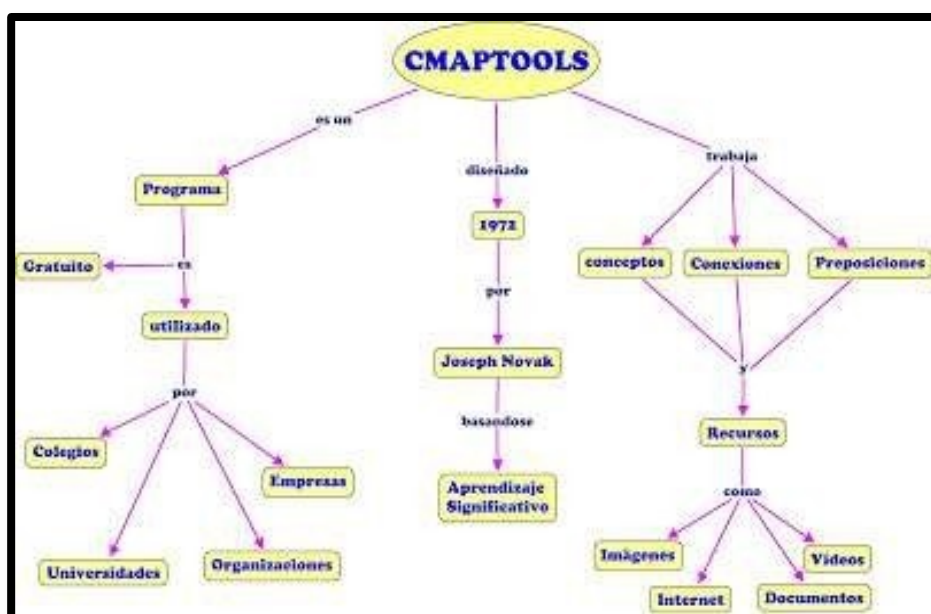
CMAPTOOLS

es un

Programa

es

Gratuito

utilizado

por

Colegios

Empresas

Universidades

Organizaciones

diseñado

1972

por

Joseph Novak

basandose

Aprendizaje Significativo

trabaja

conceptos

Conexiones

Preposiciones

y

Recursos

como

Imágenes

Videos

Internet

Documentos